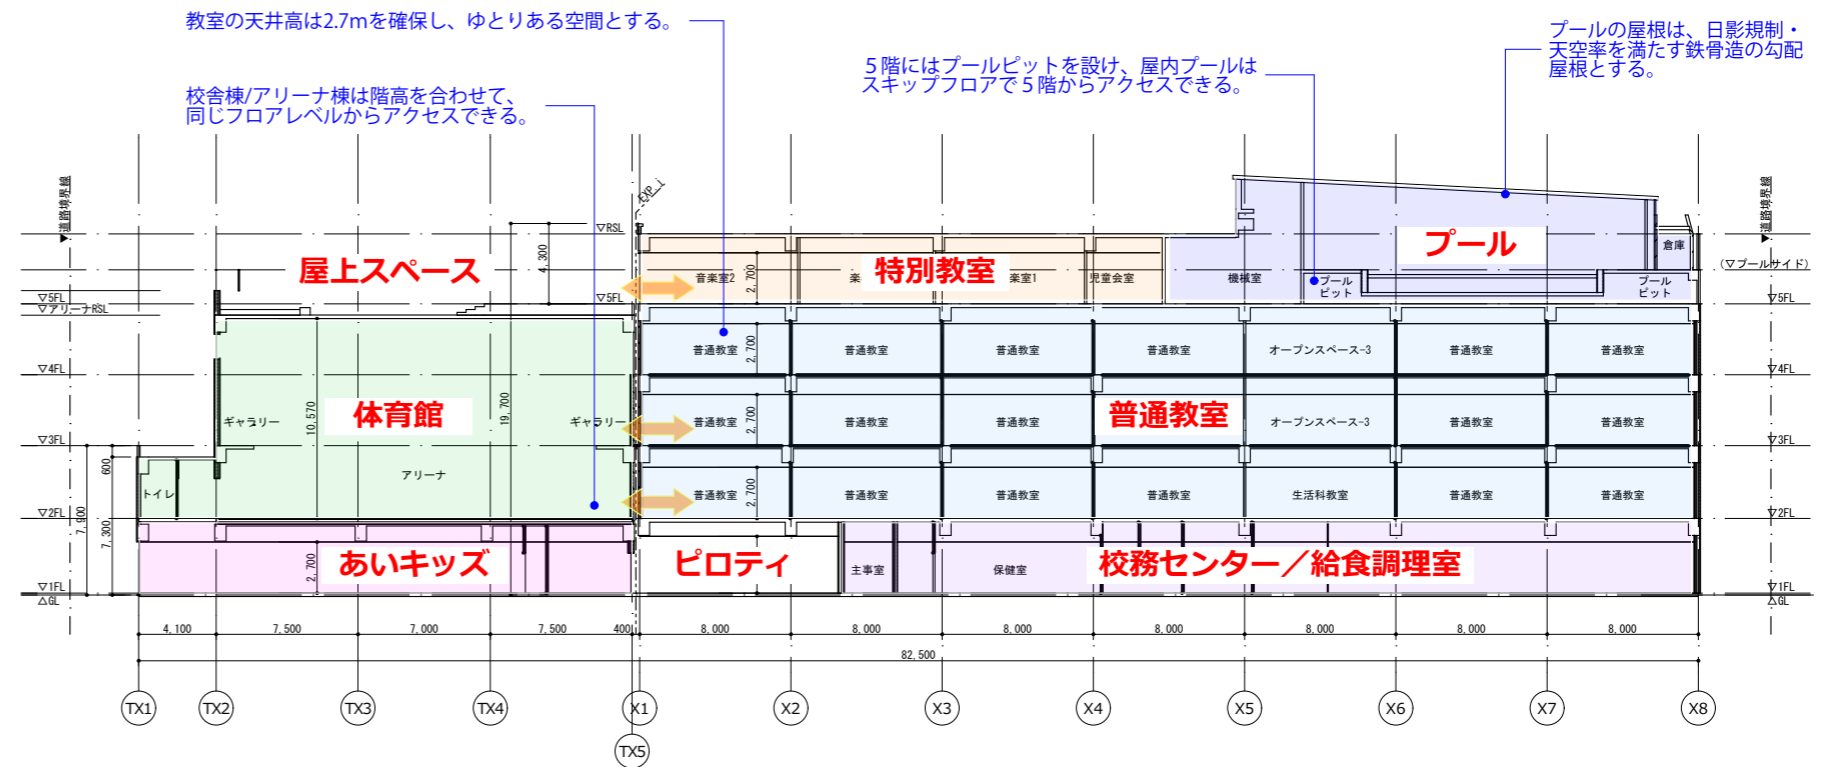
教室の天井高は2.7mを確保し、ゆとりある空間とする。

校舎棟/アリーナ棟は階高を合わせて、同じフロアレベルからアクセスできる。

5階にはプールピットを設け、屋内プールはスキップフロアで5階からアクセスできる。

プールの屋根は、日影規制・天空率を満たす鉄骨造の勾配屋根とする。

道路境界線

道路境界線

▽RSL

▽5FL

▽アリーナRSL

▽4FL

▽3FL

▽2FL

▽1FL

△GL

屋上スペース

4,300

特別教室

音楽室2

2,700

楽

楽室1

児童会室

機械室

プール

倉庫

(▽プールサイド)

プールピット

プールピット

▽5FL

▽4FL

▽3FL

▽2FL

▽1FL

△GL

普通教室

2,700

普通教室

普通教室

普通教室

オープンスペース-3

普通教室

普通教室

ギャラリー

体育館

10,570

19,700

ギャラリー

普通教室

2,700

普通教室

普通教室

普通教室

オープンスペース-3

普通教室

普通教室

600

トイレ

アリーナ

普通教室

2,700

普通教室

普通教室

普通教室

生活科教室

普通教室

普通教室

7,900

7,300

2,700

あいキッズ

ピロティ

主事室

保健室

校務センター／給食調理室

4,100

7,500

7,000

7,500

400

8,000

8,000

8,000

8,000

8,000

8,000

8,000

82,500

TX1

TX2

TX3

TX4

X1

TX5

X2

X3

X4

X5

X6

X7

X8